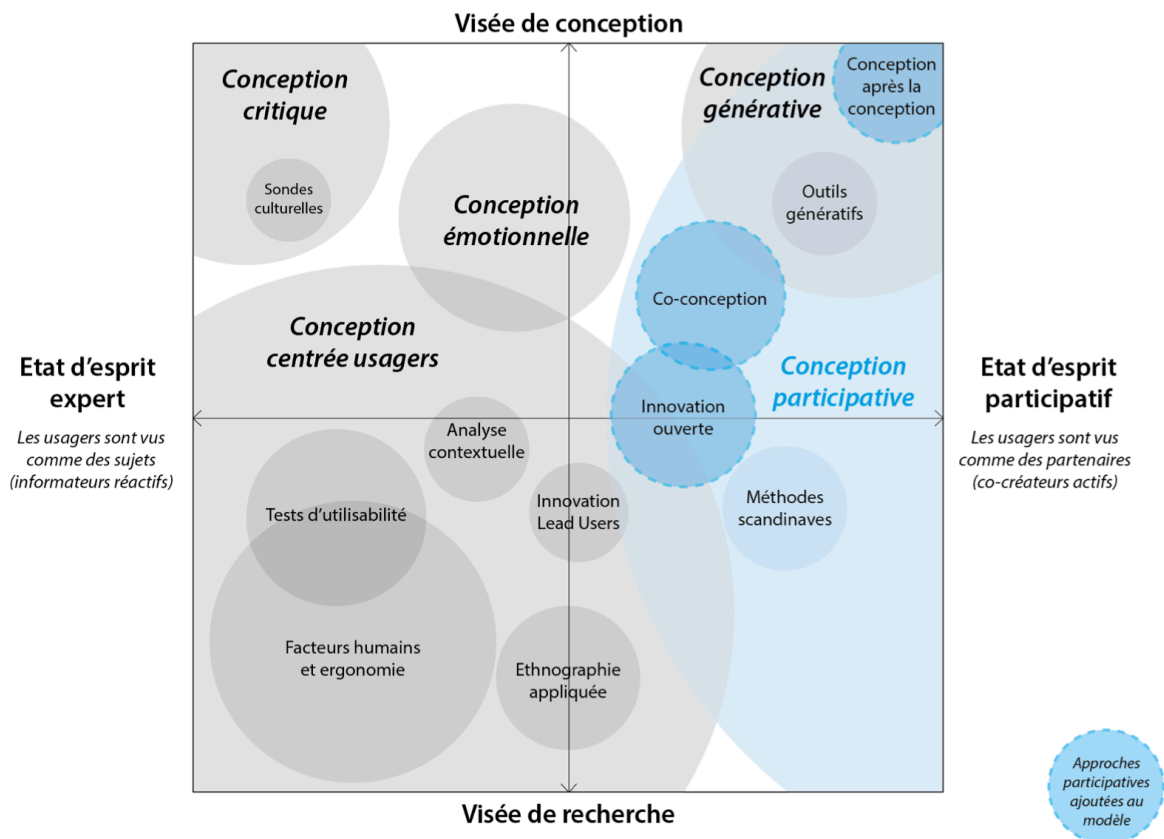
Visée de conception

Conception critique

Sondes culturelles

Conception émotionnelle

Conception générative

Conception après la conception

Outils génératifs

Co-conception

Conception centrée usagers

Conception participative

Etat d'esprit expert

Les usagers sont vus comme des sujets (informateurs réactifs)

Etat d'esprit participatif

Les usagers sont vus comme des partenaires (co-créateurs actifs)

Analyse contextuelle

Innovation ouverte

Tests d'utilisabilité

Innovation Lead Users

Méthodes scandinaves

Facteurs humains et ergonomie

Ethnographie appliquée

Visée de recherche

Approches participatives ajoutées au modèle